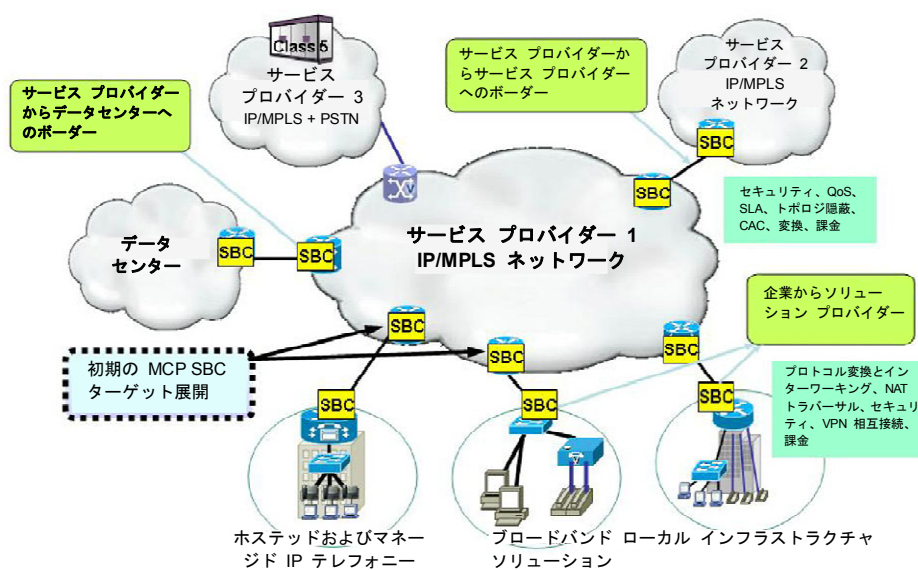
Class 5

サービス プロバイダー 3 IP/MPLS + PSTN

サービス プロバイダーからデータセンターへのボーダー

サービス プロバイダーからサービス プロバイダーへのボーダー

サービス プロバイダー 2 IP/MPLS ネットワーク

SBC

SBC

セキュリティ、QoS、SLA、トポロジ隠蔽、CAC、変換、課金

データ センター

SBC

SBC

サービス プロバイダー 1 IP/MPLS ネットワーク

企業からソリューション プロバイダー

SBC

SBC

初期の MCP SBC ターゲット展開

SBC

SBC

プロトコル変換とインターワーキング、NAT トラバーサル、セキュリティ、VPN 相互接続、課金

SBC

SBC

SBC

ホステッドおよびマネージド IP テレフォニー

ブロードバンド ソリューション

ローカル インフラストラクチャ